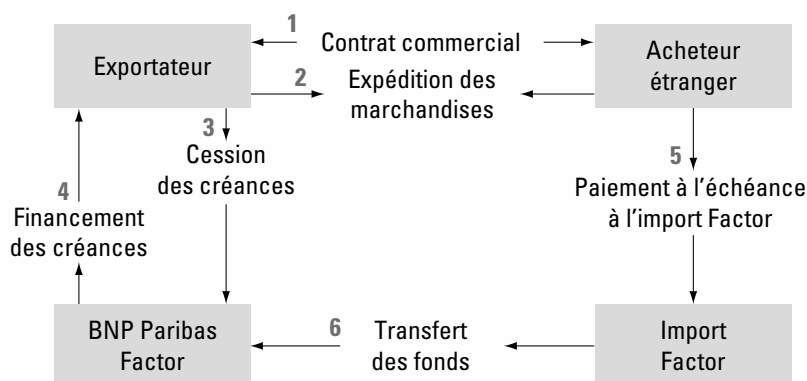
Exportateur

1
Contrat commercial

Acheteur étranger

2
Expédition des marchandises

3
Cession des créances

4
Financement des créances

5
Paiement à l'échéance à l'import Factor

BNP Paribas Factor

6
Transfert des fonds

Import Factor